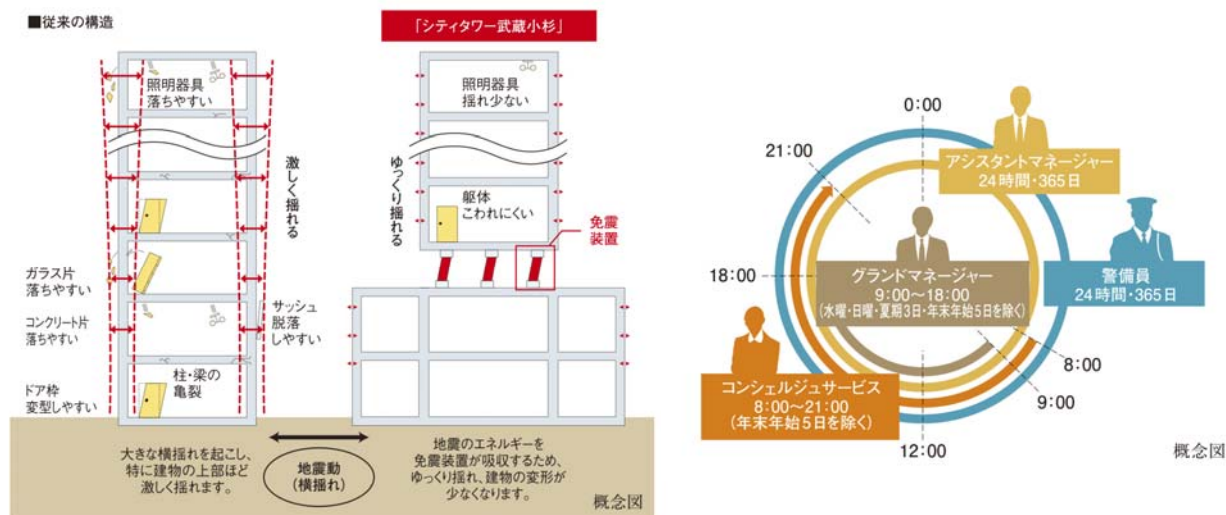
■従来の構造

照明器具
落ちやすい

激しく揺れる

ガラス片
落ちやすい

コンクリート片
落ちやすい

サッシュ
脱落
しやすい

柱・梁の
亀裂

ドア枠
変型しやすい

「シティタワー武蔵小杉」

照明器具
揺れ少ない

ゆっくり揺れる

躯体
こわれにくい

免震
装置

大きな横揺れを起こし、特に建物の上部ほど激しく揺れます。

地震動
（横揺れ）

地震のエネルギーを免震装置が吸収するため、ゆっくり揺れ、建物の変形が少なくなります。

概念図

0:00

21:00

18:00

8:00

9:00

12:00

アシスタントマネージャー
24時間・365日

グランドマネージャー
9:00～18:00
（水曜・日曜・夏期3日・年末年始5日を除く）

警備員
24時間・365日

コンシェルジュサービス
8:00～21:00
（年末年始5日を除く）

概念図